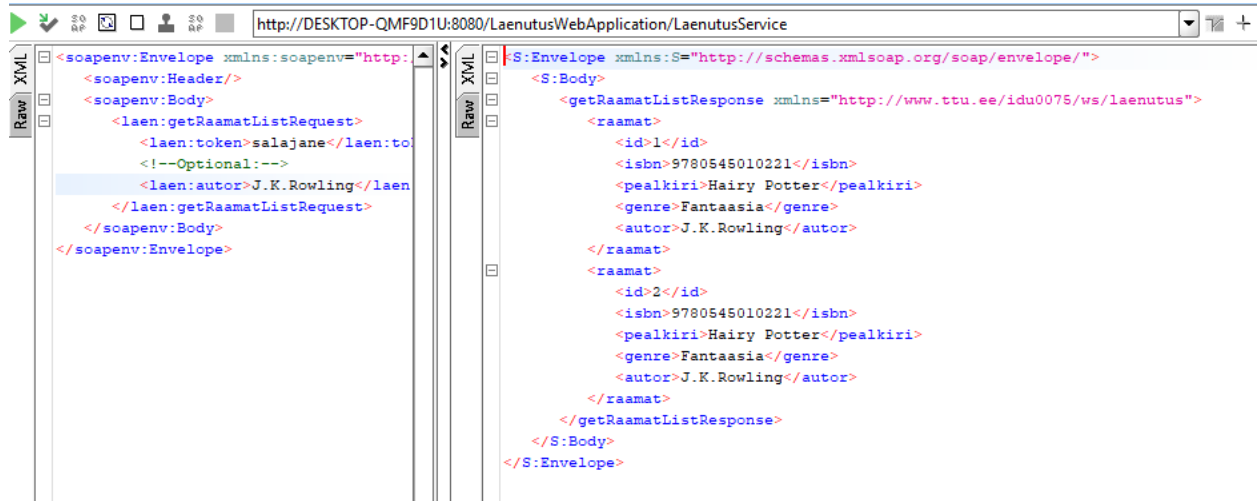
http://DESKTOP-QMF9D1U:8080/LaenutusWebApplication/LaenutusService

XML
Raw

<soapenv:Envelope xmlns:soapenv="http:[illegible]
<soapenv:Header/>
<soapenv:Body>
<laen:getRaamatListRequest>
<laen:token>salajane</laen:to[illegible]
<!--Optional:-->
<laen:autor>J.K.Rowling</laen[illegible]
</laen:getRaamatListRequest>
</soapenv:Body>
</soapenv:Envelope>

XML
Raw

<S:Envelope xmlns:S="http://schemas.xmlsoap.org/soap/envelope/">
<S:Body>
<getRaamatListResponse xmlns="http://www.ttu.ee/idu0075/ws/laenutus">
<raamat>
<id>1</id>
<isbn>9780545010221</isbn>
<pealkiri>Hairy Potter</pealkiri>
<genre>Fantaasia</genre>
<autor>J.K.Rowling</autor>
</raamat>
<raamat>
<id>2</id>
<isbn>9780545010221</isbn>
<pealkiri>Hairy Potter</pealkiri>
<genre>Fantaasia</genre>
<autor>J.K.Rowling</autor>
</raamat>
</getRaamatListResponse>
</S:Body>
</S:Envelope>